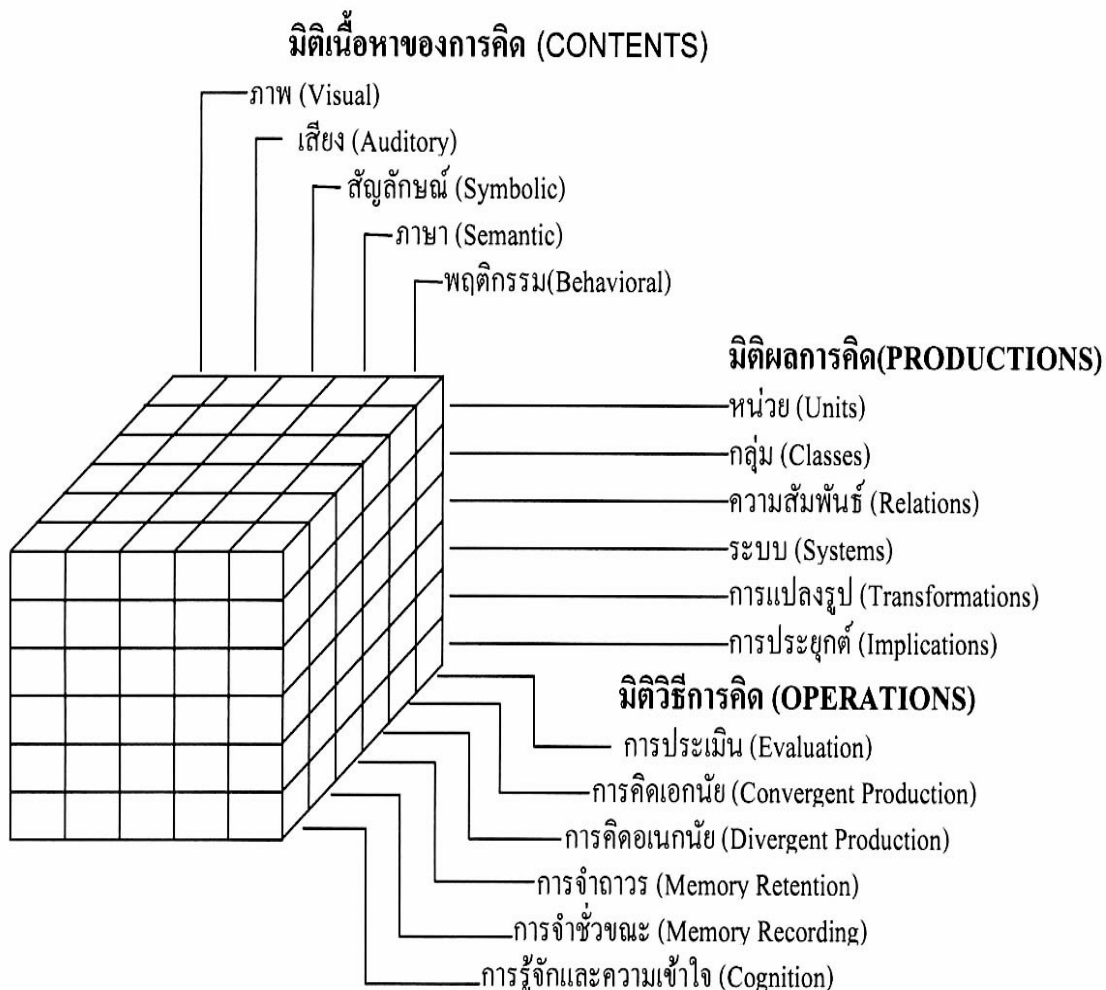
มิติเนื้อหาของการคิด (CONTENTS)

ภาพ (Visual)
เสียง (Auditory)
สัญลักษณ์ (Symbolic)
ภาษา (Semantic)
พฤติกรรม(Behavioral)

มิติผลการคิด(PRODUCTIONS)
หน่วย (Units)
กลุ่ม (Classes)
ความสัมพันธ์ (Relations)
ระบบ (Systems)
การแปลงรูป (Transformations)
การประยุกต์ (Implications)

มิติวิธีการคิด (OPERATIONS)
การประเมิน (Evaluation)
การคิดเอกนัย (Convergent Production)
การคิดอเนกนัย (Divergent Production)
การจำถาวร (Memory Retention)
การจำชั่วขณะ (Memory Recording)
การรู้จักและความเข้าใจ (Cognition)